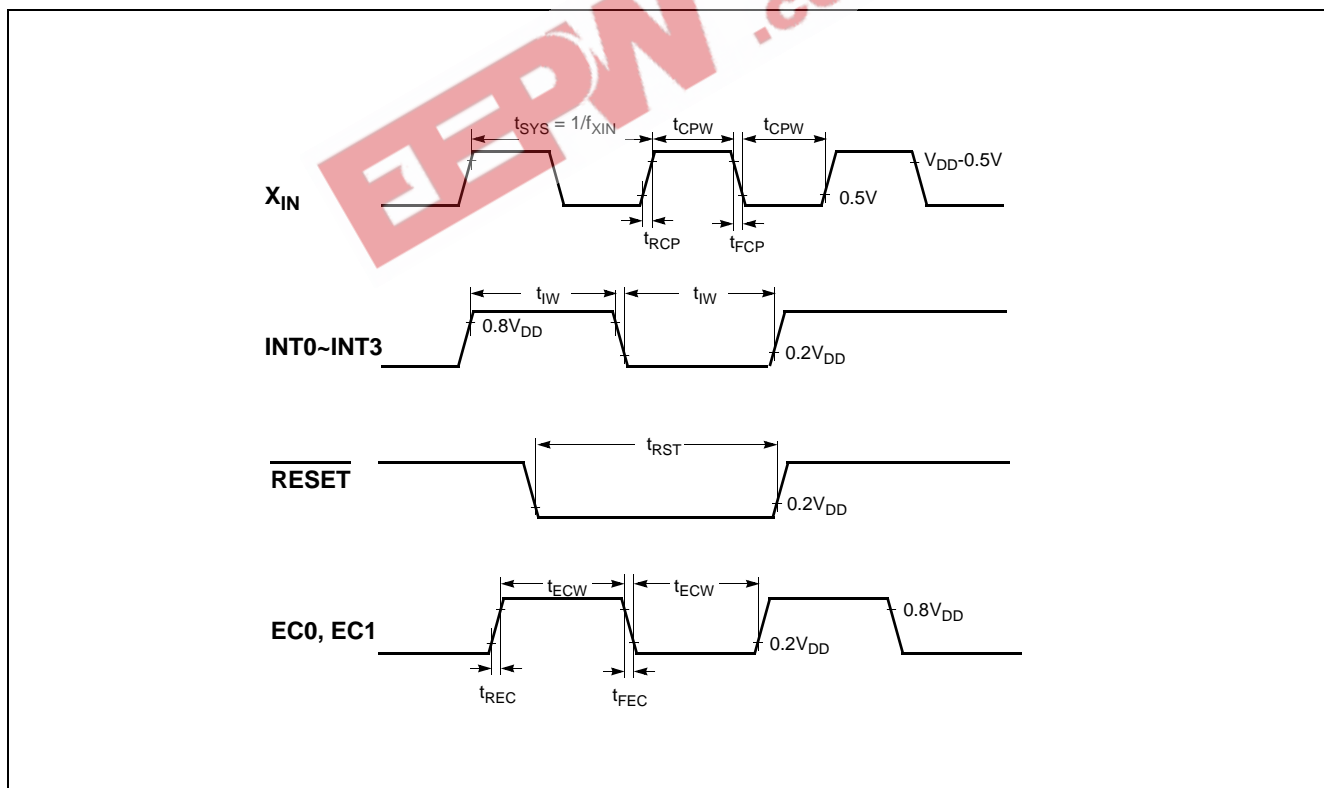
EEPW .co

$t_{SYS}$ = 1/$f_{XIN}$

$t_{CPW}$

$t_{CPW}$

$V_{DD}$-0.5V

$X_{IN}$

0.5V

$t_{RCP}$

$t_{FCP}$

$t_{IW}$

$t_{IW}$

0.8$V_{DD}$

INT0~INT3

0.2$V_{DD}$

$t_{RST}$

$\overline{\text{RESET}}$

0.2$V_{DD}$

$t_{ECW}$

$t_{ECW}$

0.8$V_{DD}$

EC0, EC1

0.2$V_{DD}$

$t_{REC}$

$t_{FEC}$